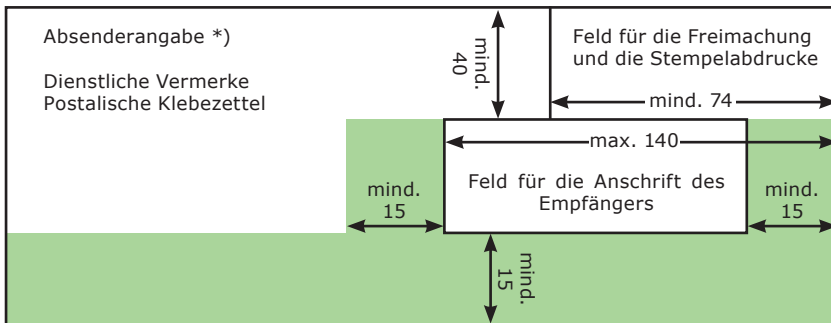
Absenderangabe *)

Dienstliche Vermerke
Postalische Klebezettel

mind. 40

Feld für die Freimachung und die Stempelabdrucke

mind. 74

max. 140

mind. 15

Feld für die Anschrift des Empfängers

mind. 15

mind. 15